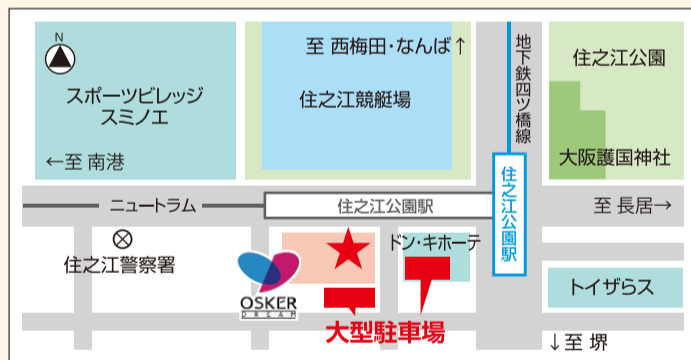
N
スポーツビレッジ
スミノエ
←至 南港
至 西梅田・なんば↑
住之江競艇場
地下鉄四ツ橋線
住之江公園
大阪護国神社
ニュートラム
住之江公園駅
住之江公園駅
至 長居→
住之江警察署
ドン・キホーテ
トイザらス
OSKER
DREAM
大型駐車場
↓至 堺